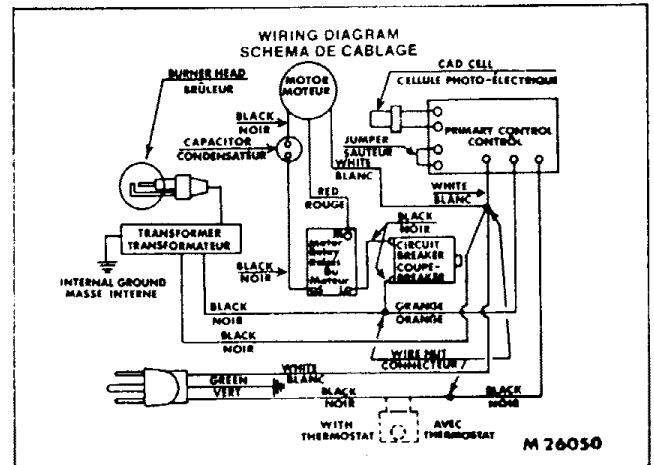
WIRING DIAGRAM
SCHEMA DE CABLAGE

BURNER HEAD
BRÛLEUR

MOTOR
MOTEUR

CAD CELL
CELLULE PHOTO-ÉLECTRIQUE

BLACK
NOIR

CAPACITOR
CONDENSATEUR

JUMPER
SAUTEUR

PRIMARY CONTROL
CONTROL

WHITE
BLANC

WHITE
BLANC

RED
ROUGE

BLACK
NOIR

TRANSFORMER
TRANSFORMATEUR

Motor Relay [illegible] Du Moteur

CIRCUIT BREAKER
COUPE-CIRCUIT

INTERNAL GROUND
MASSE INTERNE

BLACK
NOIR

BLACK
NOIR

ORANGE
ORANGE

BLACK
NOIR

WIRE NUT
CONNECTEUR

WHITE
BLANC

GREEN
VERT

BLACK
NOIR

BLACK
NOIR

WITH
THERMOSTAT

AVEC
THERMOSTAT

M 26050